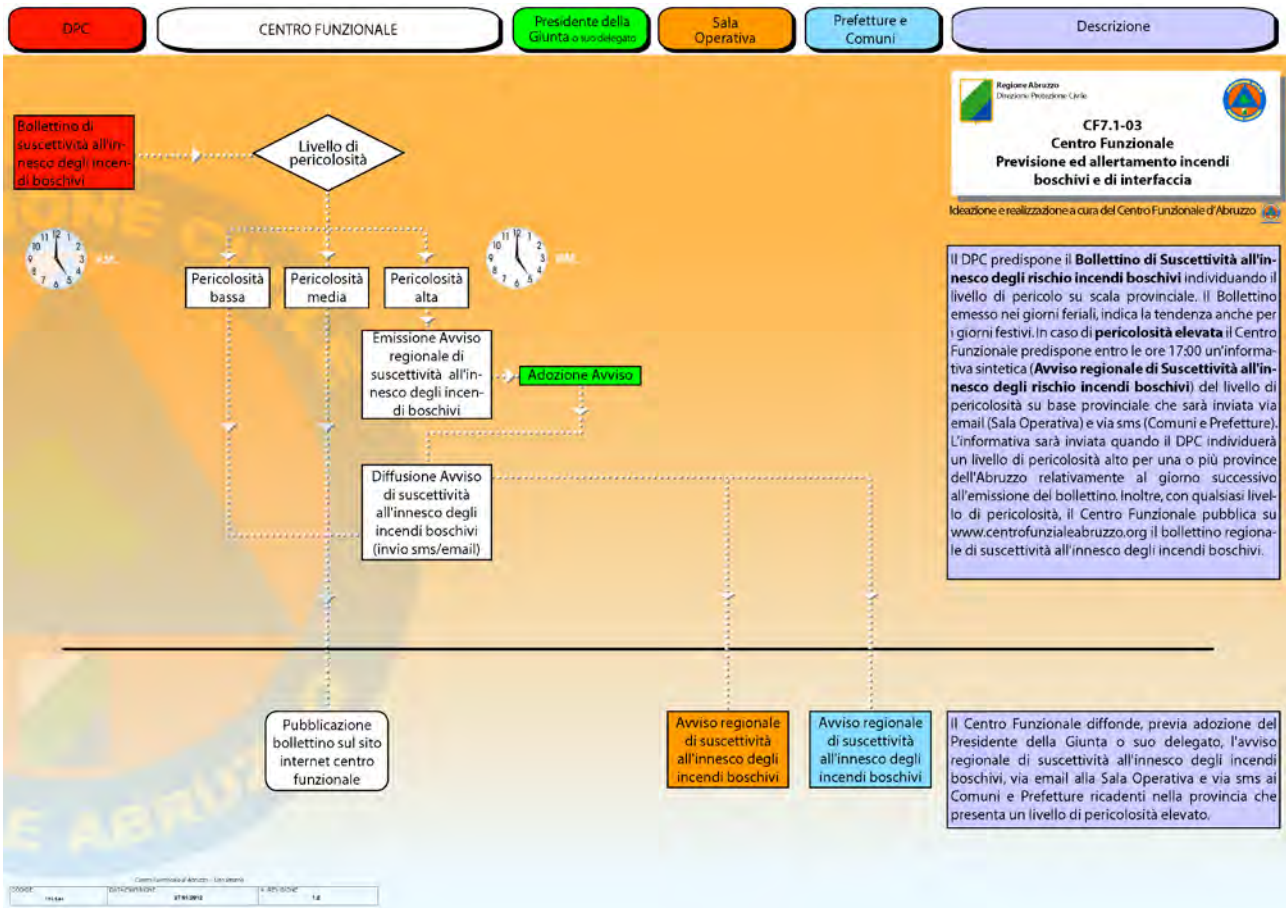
DPC

CENTRO FUNZIONALE

Presidente della Giunta o suo delegato

Sala Operativa

Prefetture e Comuni

Descrizione

Regione Abruzzo
Direzione Protezione Civile

CF7.1-03
Centro Funzionale
Previsione ed allertamento incendi boschivi e di interfaccia

Ideazione e realizzazione a cura del Centro Funzionale d'Abruzzo

Bollettino di suscettività all'innesco degli incendi boschivi

Livello di pericolosità

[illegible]

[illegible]

Pericolosità bassa

Pericolosità media

Pericolosità alta

Emissione Avviso regionale di suscettività all'innesco degli incendi boschivi

Adozione Avviso

Diffusione Avviso di suscettività all'innesco degli incendi boschivi (invio sms/email)

Il DPC predispone il **Bollettino di Suscettività all'innesco degli rischio incendi boschivi** individuando il livello di pericolo su scala provinciale. Il Bollettino emesso nei giorni feriali, indica la tendenza anche per i giorni festivi. In caso di **pericolosità elevata** il Centro Funzionale predispone entro le ore 17:00 un'informativa sintetica (**Avviso regionale di Suscettività all'innesco degli rischio incendi boschivi**) del livello di pericolosità su base provinciale che sarà inviata via email (Sala Operativa) e via sms (Comuni e Prefetture). L'informativa sarà inviata quando il DPC individuerà un livello di pericolosità alto per una o più province dell'Abruzzo relativamente al giorno successivo all'emissione del bollettino. Inoltre, con qualsiasi livello di pericolosità, il Centro Funzionale pubblica su www.centrofunzialeabruzzo.org il bollettino regionale di suscettività all'innesco degli incendi boschivi.

Pubblicazione bollettino sul sito internet centro funzionale

Avviso regionale di suscettività all'innesco degli incendi boschivi

Avviso regionale di suscettività all'innesco degli incendi boschivi

Il Centro Funzionale diffonde, previa adozione del Presidente della Giunta o suo delegato, l'avviso regionale di suscettività all'innesco degli incendi boschivi, via email alla Sala Operativa e via sms ai Comuni e Prefetture ricadenti nella provincia che presenta un livello di pericolosità elevato.

Centro Funzionale d'Abruzzo - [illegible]

| CODICE | DATA EMISSIONE | N. REVISIONE |
|---|---|---|
| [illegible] | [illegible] | 1.0 |